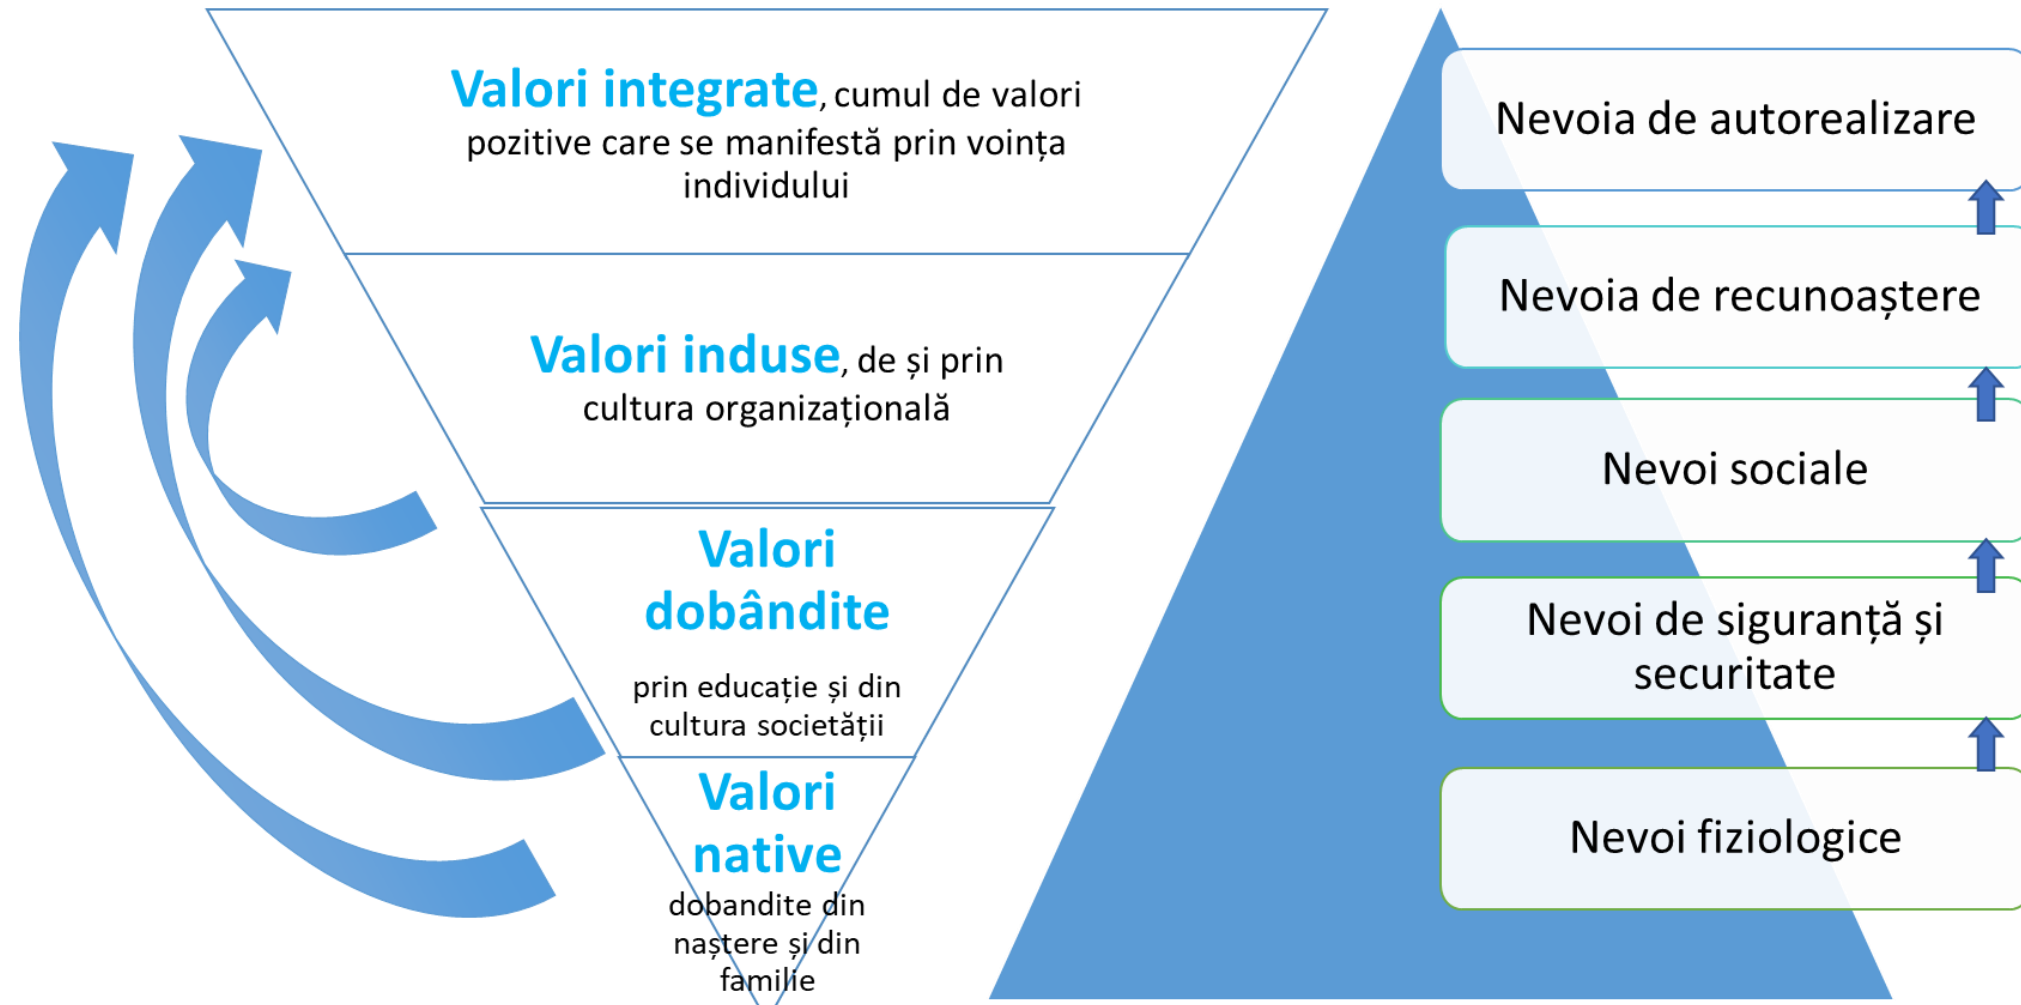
Valori integrate, cumul de valori pozitive care se manifestă prin voința individului

Valori induse, de și prin cultura organizațională

Valori dobândite

prin educație și din cultura societății

Valori native

dobandite din naștere și din familie

Nevoia de autorealizare

Nevoia de recunoaștere

Nevoi sociale

Nevoi de siguranță și securitate

Nevoi fiziologice